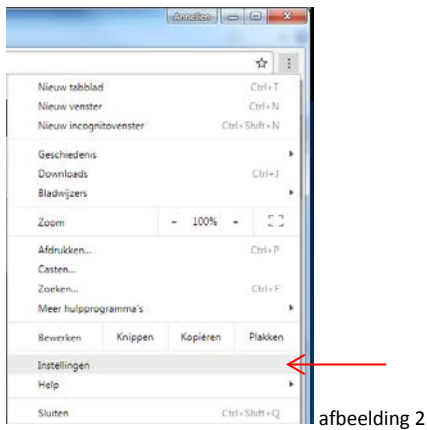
Anneliès

Nieuw tabblad Ctrl+T
Nieuw venster Ctrl+N
Nieuw incognitovenster Ctrl+Shift+N

Geschiedenis
Downloads Ctrl+J
Bladwijzers

Zoom - 100% +

Afdrukken... Ctrl+P
Casten...
Zoeken... Ctrl+F
Meer hulpprogramma's

Bewerken Knippen Kopiëren Plakken

Instellingen
Help

Sluiten Ctrl+Shift+Q

afbeelding 2